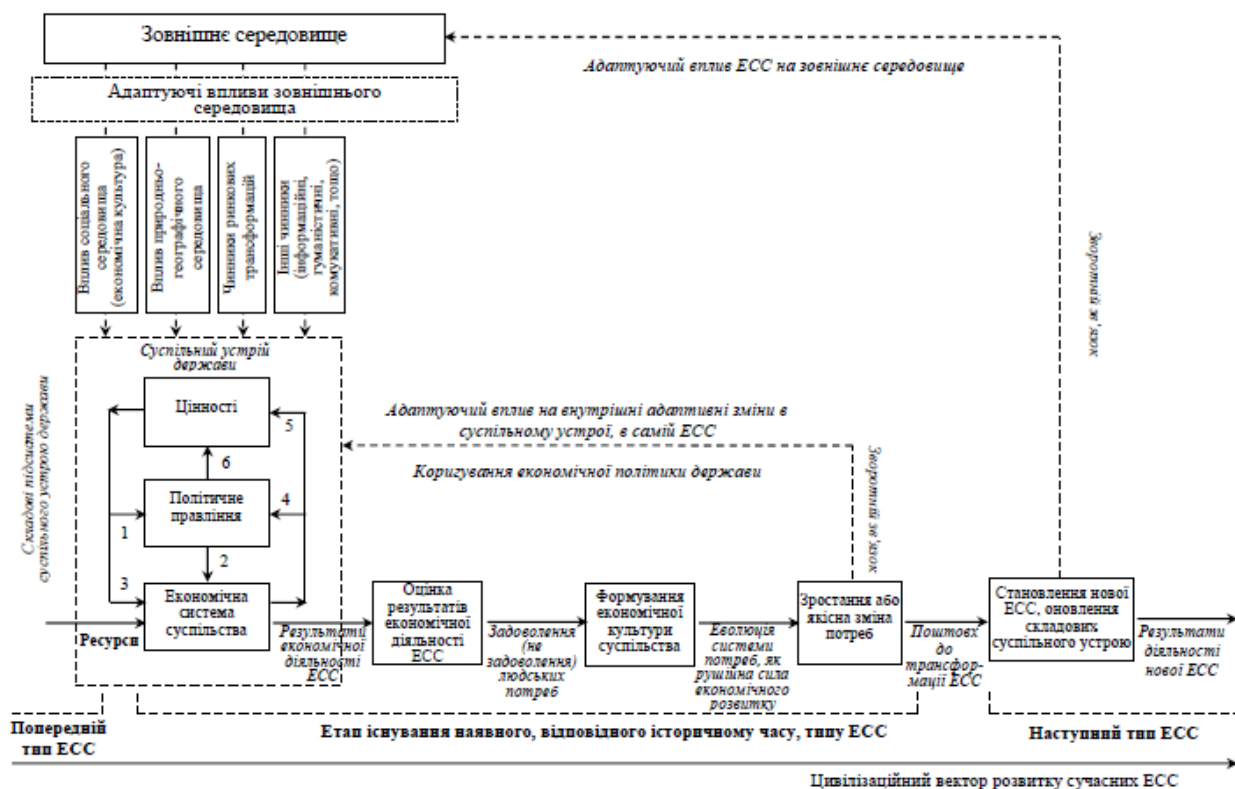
Зовнішнє середовище

Адаптуючий вплив ЕСС на зовнішнє середовище

Адаптуючі впливи зовнішнього середовища

Вплив соціального середовища (економічна культура)

Вплив природно-географічного середовища

Чинники ринкових трансформацій

Інші чинники (інформаційні, гуманістичні, комунікативні, тощо)

Зворотній зв'язок

Складові підсистеми суспільного устрою держави

Суспільний устрій держави

Цінності

5

6

Політичне правління

4

1

2

3

Економічна система суспільства

Ресурси

Адаптуючий вплив на внутрішні адаптивні зміни в суспільному устрої, в самій ЕСС

Коригування економічної політики держави

Зворотній зв'язок

Результати економічної діяльності ЕСС

Оцінка результатів економічної діяльності ЕСС

Задоволення (не задоволення) людських потреб

Формування економічної культури суспільства

Еволюція системи потреб, як рушійна сила економічного розвитку

Зростання або якісна зміна потреб

Поштовх до трансформації ЕСС

Становлення нової ЕСС, оновлення складових суспільного устрою

Результати діяльності нової ЕСС

Попередній тип ЕСС

Етап існування наявного, відповідного історичному часу, типу ЕСС

Наступний тип ЕСС

Цивілізаційний вектор розвитку сучасних ЕСС